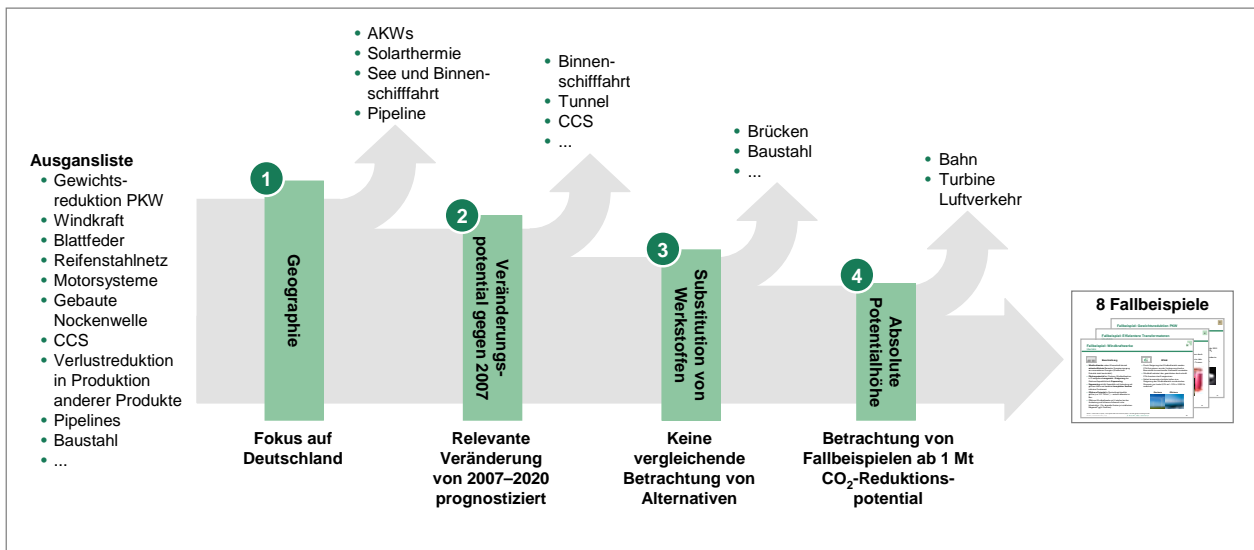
Ausgansliste
- Gewichtsreduktion PKW
- Windkraft
- Blattfeder
- Reifenstahlnetz
- Motorsysteme
- Gebaute Nockenwelle
- CCS
- Verlustreduktion in Produktion anderer Produkte
- Pipelines
- Baustahl
- ...

1
Geographie
Fokus auf Deutschland

- AKWs
- Solarthermie
- See und Binnenschifffahrt
- Pipeline

2
Veränderungspotential gegen 2007
Relevante Veränderung von 2007–2020 prognostiziert

- Binnenschifffahrt
- Tunnel
- CCS
- ...

3
Substitution von Werkstoffen
Keine vergleichende Betrachtung von Alternativen

- Brücken
- Baustahl
- ...

4
Absolute Potentialhöhe
Betrachtung von Fallbeispielen ab 1 Mt $CO_2$-Reduktionspotential

- Bahn
- Turbine Luftverkehr

8 Fallbeispiele